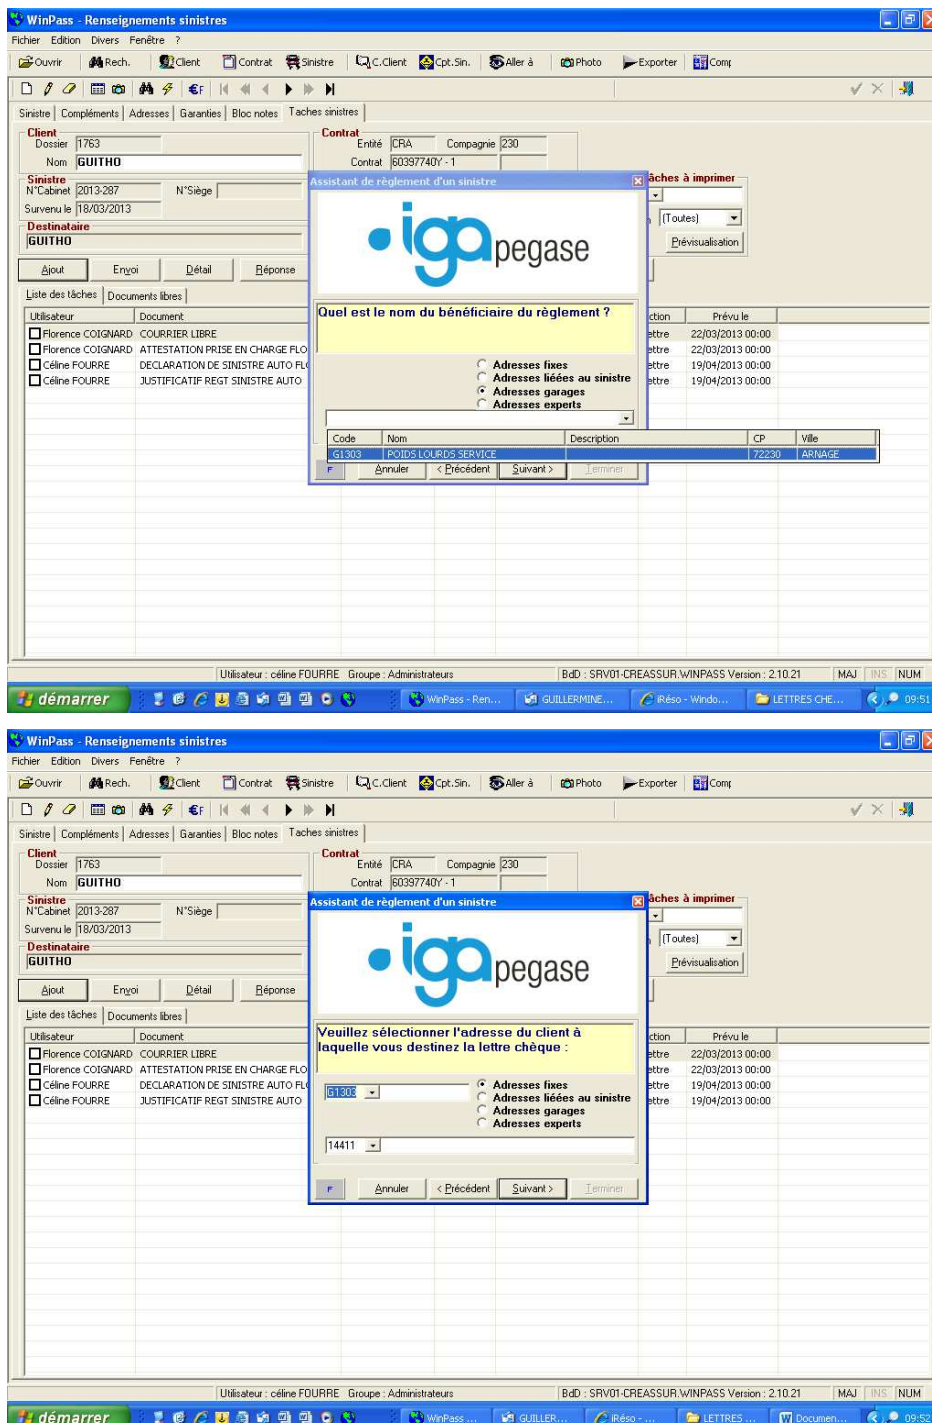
WinPass - Renseignements sinistres
Fichier Edition Divers Fenêtre ?
Ouvrir Rech. Client Contrat Sinistre C.Client Cpt.Sin. Aller à Photo Exporter Comp
Sinistre | Compléments | Adresses | Garanties | Bloc notes | Taches sinistres
Client
Dossier 1763
Nom GUITHO
Contrat
Entité CRA Compagnie 230
Contrat 60397740Y - 1
Sinistre
N°Cabinet 2013-287 N°Siège
Survenu le 18/03/2013
Destinataire
GUITHO
Ajout Envoi Détail Réponse
Liste des tâches | Documents libres
Assistant de règlement d'un sinistre
iga pegase
Quel est le nom du bénéficiaire du règlement ?
Adresses fixes
Adresses liéées au sinistre
Adresses garages
Adresses experts

| Code | Nom | Description | CP | Ville |
|---|---|---|---|---|
| G1303 | POIDS LOURDS SERVICE | | 72230 | ARNAGE |

Annuler < Précédent Suivant > Terminer
âches à imprimer
(Toutes)
Prévisualisation

| Utilisateur | Document | ction | Prévu le |
|---|---|---|---|
| Florence COIGNARD | COURRIER LIBRE | ettre | 22/03/2013 00:00 |
| Florence COIGNARD | ATTESTATION PRISE EN CHARGE FLO | ettre | 22/03/2013 00:00 |
| Céline FOURRE | DECLARATION DE SINISTRE AUTO FL | ettre | 19/04/2013 00:00 |
| Céline FOURRE | JUSTIFICATIF REGT SINISTRE AUTO | ettre | 19/04/2013 00:00 |

Utilisateur : céline FOURRE Groupe : Administrateurs BdD : SRV01-CREASSUR.WINPASS Version : 2.10.21 MAJ INS NUM
démarrer WinPass - Ren... GUILLERMINE... iRéso - Windo... LETTRES CHE... 09:51

WinPass - Renseignements sinistres
Fichier Edition Divers Fenêtre ?
Ouvrir Rech. Client Contrat Sinistre C.Client Cpt.Sin. Aller à Photo Exporter Comp
Sinistre | Compléments | Adresses | Garanties | Bloc notes | Taches sinistres
Client
Dossier 1763
Nom GUITHO
Contrat
Entité CRA Compagnie 230
Contrat 60397740Y - 1
Sinistre
N°Cabinet 2013-287 N°Siège
Survenu le 18/03/2013
Destinataire
GUITHO
Ajout Envoi Détail Réponse
Liste des tâches | Documents libres
Assistant de règlement d'un sinistre
iga pegase
Veuillez sélectionner l'adresse du client à laquelle vous destinez la lettre chèque :
G1303
Adresses fixes
Adresses liéées au sinistre
Adresses garages
Adresses experts
14411
Annuler < Précédent Suivant > Terminer
âches à imprimer
(Toutes)
Prévisualisation

| Utilisateur | Document | ction | Prévu le |
|---|---|---|---|
| Florence COIGNARD | COURRIER LIBRE | ettre | 22/03/2013 00:00 |
| Florence COIGNARD | ATTESTATION PRISE EN CHARGE FLO | ettre | 22/03/2013 00:00 |
| Céline FOURRE | DECLARATION DE SINISTRE AUTO FL | ettre | 19/04/2013 00:00 |
| Céline FOURRE | JUSTIFICATIF REGT SINISTRE AUTO | ettre | 19/04/2013 00:00 |

Utilisateur : céline FOURRE Groupe : Administrateurs BdD : SRV01-CREASSUR.WINPASS Version : 2.10.21 MAJ INS NUM
démarrer WinPass ... GUILLER... iRéso - ... LETTRES ... Documen... 09:52